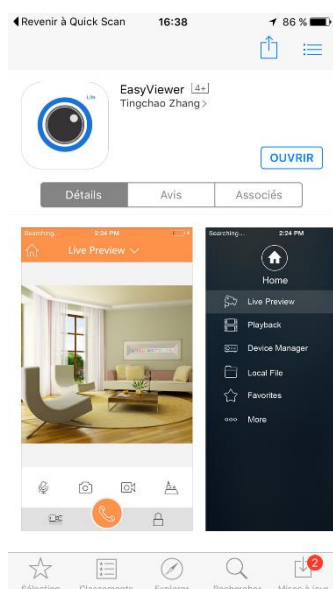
◀ Revenir à Quick Scan 16:38 86 %

Lite

EasyViewer 4+
Tingchao Zhang >

OUVRIR

Détails | Avis | Associés

Searching... 2:24 PM
Live Preview

Searching... 2:24 PM
Home
Live Preview
Playback
Device Manager
Local File
Favorites
More

Sélection | Classements | Explorer | Rechercher | Mises à jour 2